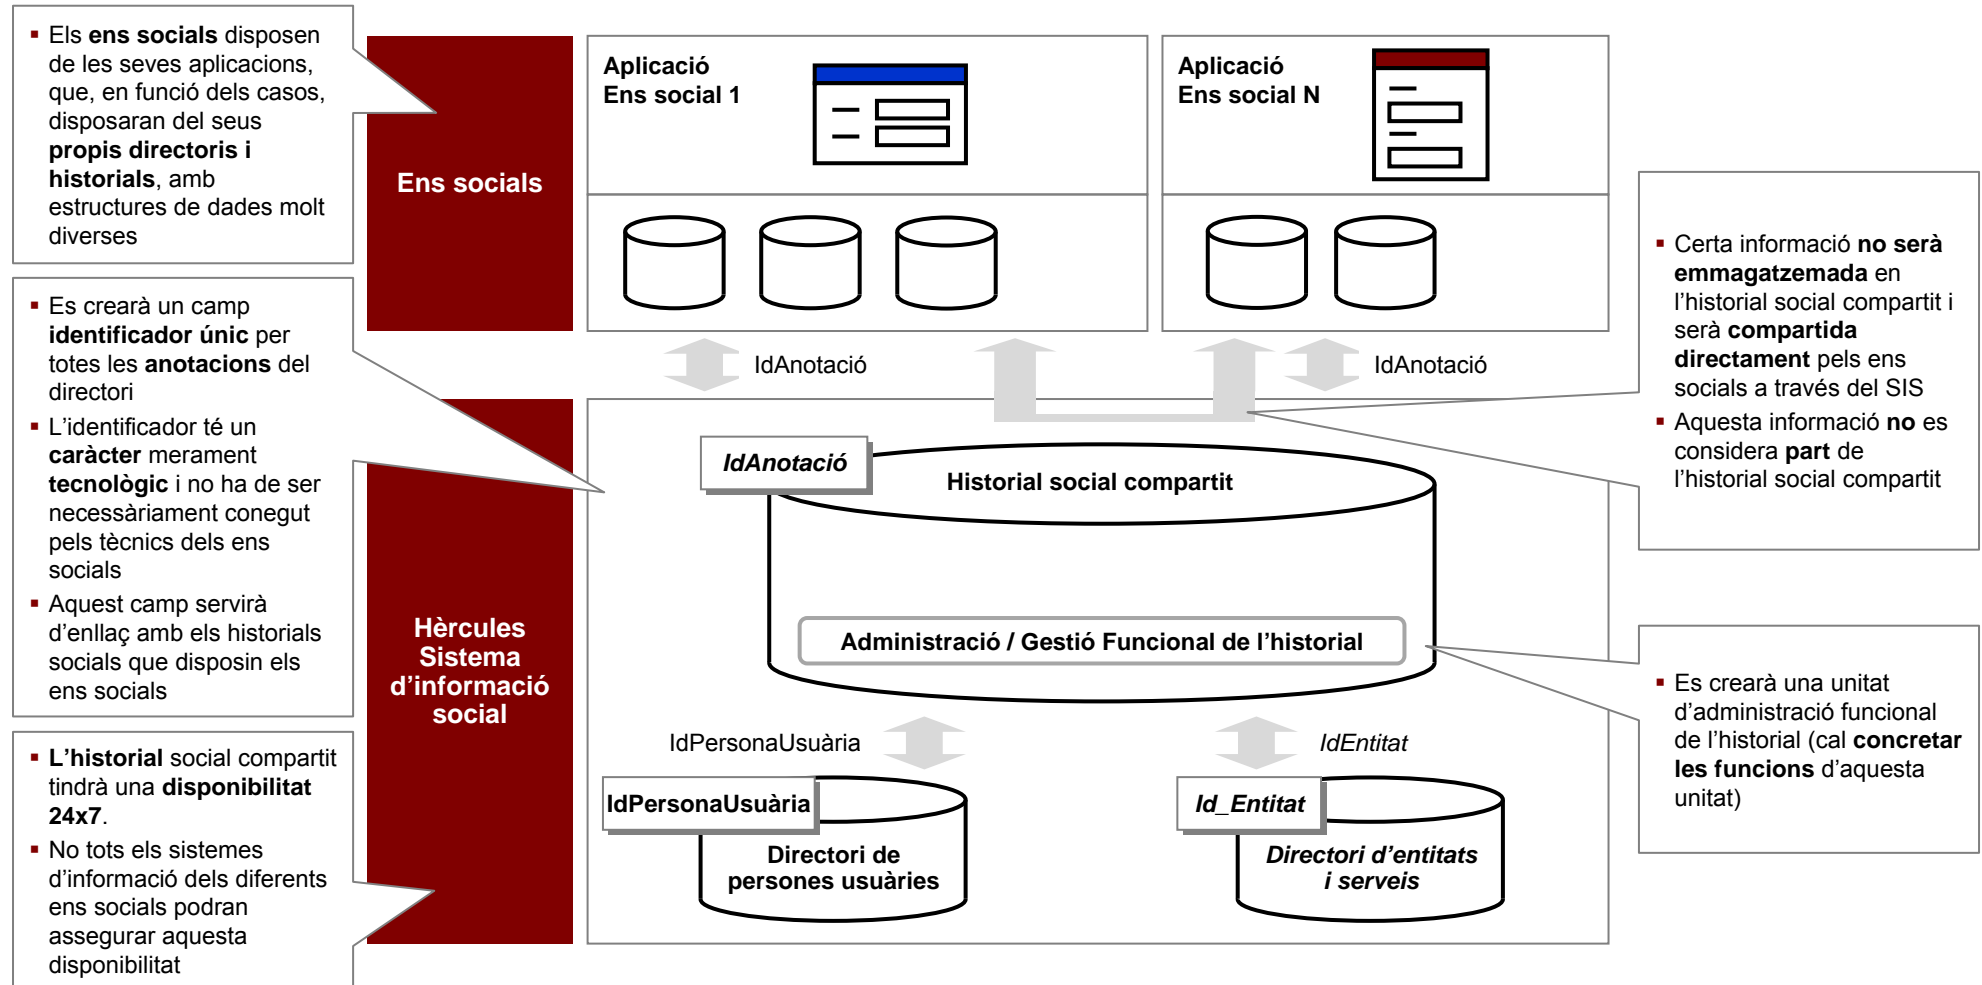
▪ Els **ens socials** disposen de les seves aplicacions, que, en funció dels casos, disposaran del seus **propis directoris i historials**, amb estructures de dades molt diverses

Ens socials

Aplicació
Ens social 1

Aplicació
Ens social N

▪ Es crearà un camp **identificador únic** per totes les **anotacions** del directori
▪ L'identificador té un **caràcter** merament **tecnològic** i no ha de ser necessàriament conegut pels tècnics dels ens socials
▪ Aquest camp servirà d'enllaç amb els historials socials que disposin els ens socials

IdAnotació

IdAnotació

▪ Certa informació **no serà emmagatzemada** en l'historial social compartit i serà **compartida directament** pels ens socials a través del SIS
▪ Aquesta informació **no** es considera **part** de l'historial social compartit

IdAnotació

Historial social compartit

Administració / Gestió Funcional de l'historial

Hèrcules
Sistema d'informació social

▪ Es crearà una unitat d'administració funcional de l'historial (cal **concretar les funcions** d'aquesta unitat)

▪ **L'historial** social compartit tindrà una **disponibilitat 24x7**.
▪ No tots els sistemes d'informació dels diferents ens socials podran assegurar aquesta disponibilitat

IdPersonaUsuària

IdEntitat

IdPersonaUsuària

Directori de persones usuàries

Id_Entitat

Directori d'entitats i serveis